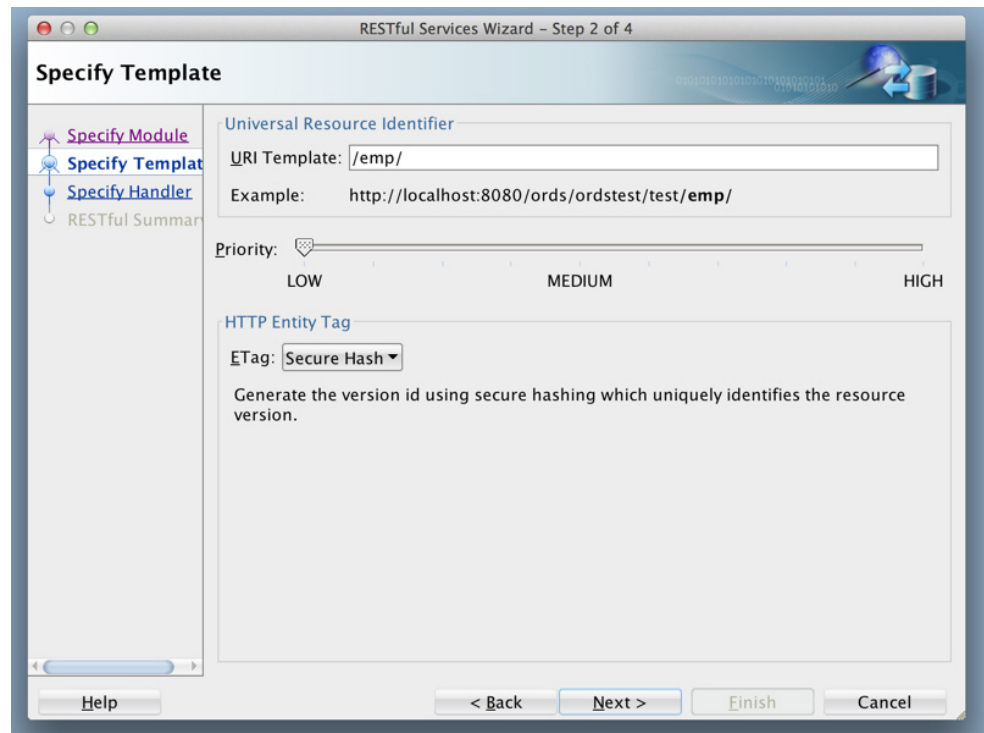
RESTful Services Wizard - Step 2 of 4

Specify Template

Specify Module
Specify Templat
Specify Handler
RESTful Summar

Universal Resource Identifier

URI Template: /emp/

Example: http://localhost:8080/ords/ordstest/test/**emp**/

Priority:

LOW MEDIUM HIGH

HTTP Entity Tag

ETag: Secure Hash

Generate the version id using secure hashing which uniquely identifies the resource version.

Help
< Back
Next >
Finish
Cancel